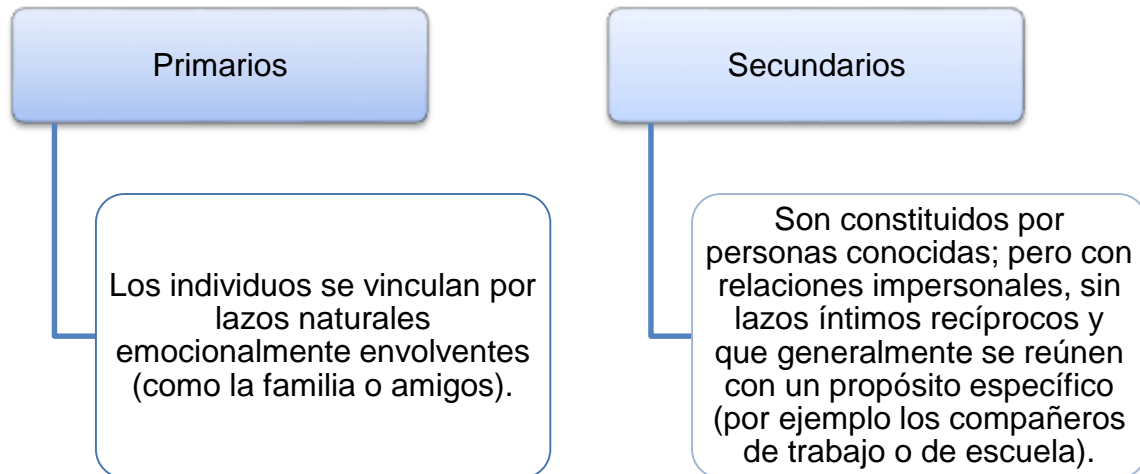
Primarios

Los individuos se vinculan por lazos naturales emocionalmente envolventes (como la familia o amigos).

Secundarios

Son constituidos por personas conocidas; pero con relaciones impersonales, sin lazos íntimos recíprocos y que generalmente se reúnen con un propósito específico (por ejemplo los compañeros de trabajo o de escuela).